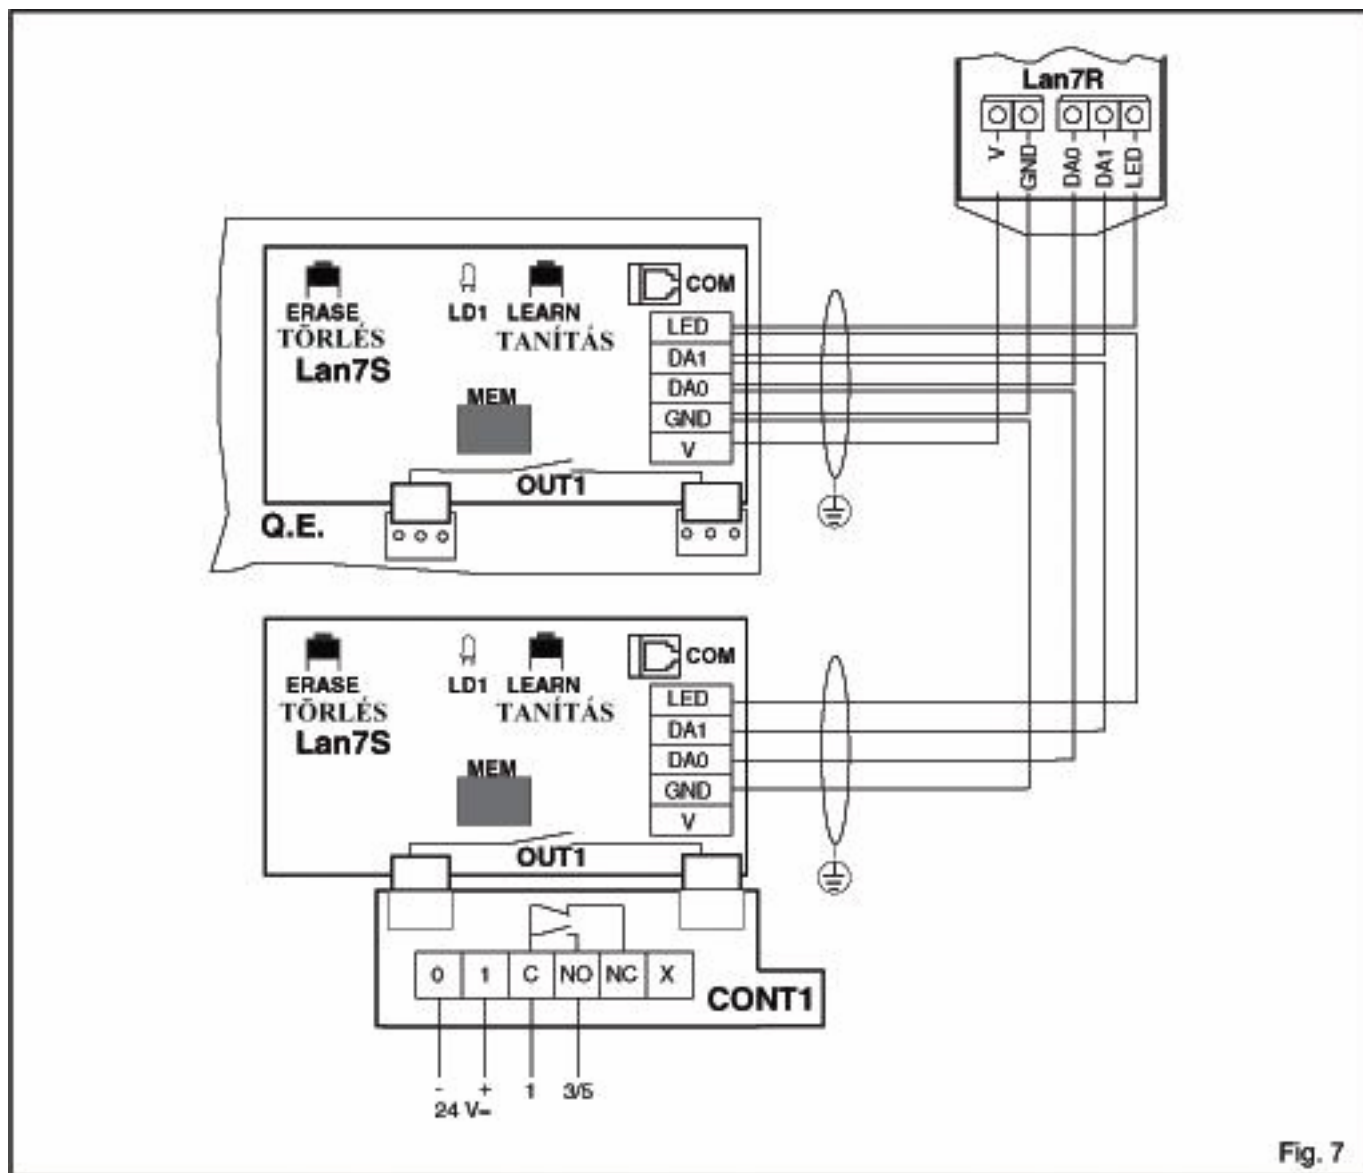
Lan7R
V
GND
DA0
DA1
LED

ERASE
TÖRLÉS
LD1
LEARN
TANÍTÁS
COM
Lan7S
LED
DA1
DA0
GND
V
MEM
OUT1
Q.E.

ERASE
TÖRLÉS
LD1
LEARN
TANÍTÁS
COM
Lan7S
LED
DA1
DA0
GND
V
MEM
OUT1

| 0 | 1 | C | NO | NC | X |
|---|---|---|---|---|---|

CONT1

- + 1 3/5
24 V=

Fig. 7